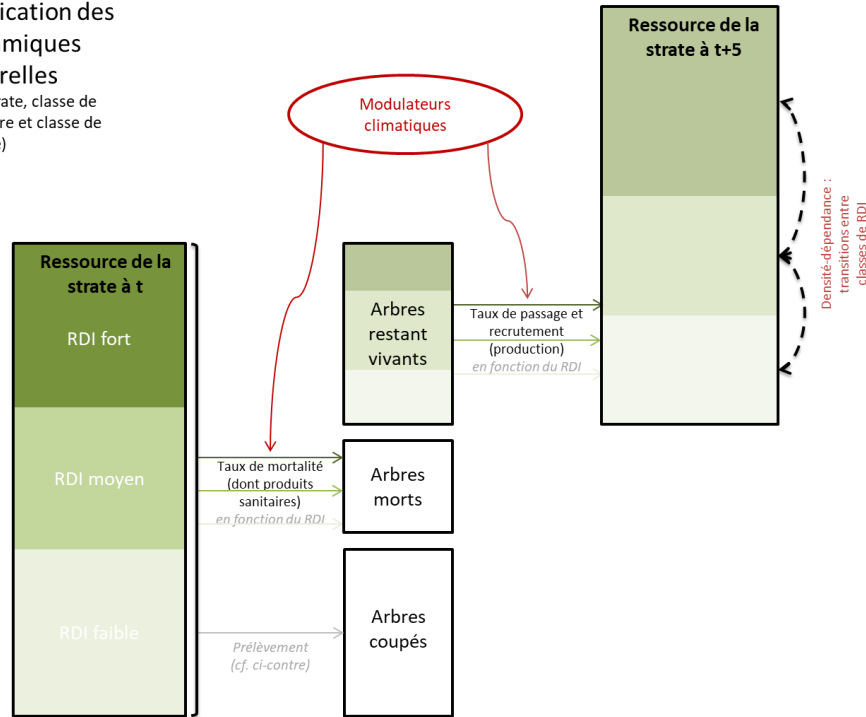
ication des
miques
relles
ate, classe de
re et classe de
)

Modulateurs climatiques

Ressource de la strate à t+5

Densité-dépendance : transitions entre classes de RDI

Ressource de la strate à t

RDI fort

RDI moyen

RDI faible

Arbres restant vivants

Taux de passage et recrutement (production)
en fonction du RDI

Taux de mortalité (dont produits sanitaires)
en fonction du RDI

Arbres morts

Prélèvement
(cf. ci-contre)

Arbres coupés